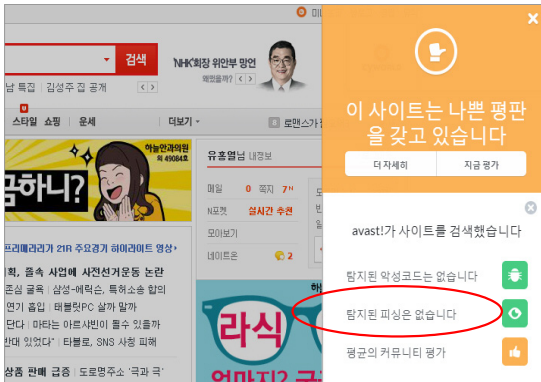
검색

NHK회장 위안부 망언
왜했을까?

남 특집 | 김성주 집 공개

스타일 쇼핑 | 운세 | 더보기

로맨스가

하늘안과의원
49084호

금하니?

유효열님 내정보

메일 0 쪽지 7

N포켓 실시간 추천

모아보기

네이트온 2

프리메리카 21R 주요경기 하이라이트 영상

회, 폴속 사업에 사전선거운동 논란

존심 굴욕 | 삼성-에릭슨, 특허소송 합의

연기 홉입 | 태블릿PC 살까 말까

단다 | 마타는 아르샤빈이 필수 있을까

내 인생이 | 타블로, SNS 사칭 피해

쇼핑 판매 급증 | 도로명주소 '곡과 국'

라식

이 사이트는 나쁜 평판을 갖고 있습니다

더 자세히

지금 평가

avast!가 사이트를 검색했습니다

탐지된 악성코드는 없습니다

탐지된 피싱은 없습니다

평균의 커뮤니티 평가